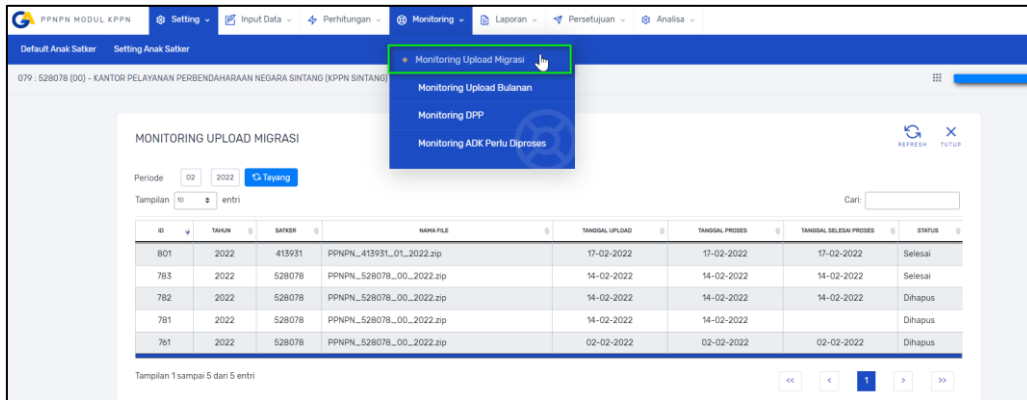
PPNPN MODUL KPPN
Setting
Input Data
Perhitungan
Monitoring
Laporan
Persetujuan
Analisa

Default Anak Satker
Setting Anak Satker

079 : 528078 (00) - KANTOR PELAYANAN PERBENDAHARAAN NEGARA SINTANG (KPPN SINTANG)

Monitoring Upload Migrasi
Monitoring Upload Bulanan
Monitoring DPP
Monitoring ADK Perlu Diproses

MONITORING UPLOAD MIGRASI

REFRESH
TUTUP

Periode 02 2022 Tayang

Tampilan 10 entri

Cari:

| ID | TAHUN | SATKER | NAMA FILE | TANGGAL UPLOAD | TANGGAL PROSES | TANGGAL SELESAI PROSES | STATUS |
|---|---|---|---|---|---|---|---|
| 801 | 2022 | 413931 | PPNPN_413931_01_2022.zip | 17-02-2022 | 17-02-2022 | 17-02-2022 | Selesai |
| 783 | 2022 | 528078 | PPNPN_528078_00_2022.zip | 14-02-2022 | 14-02-2022 | 14-02-2022 | Selesai |
| 782 | 2022 | 528078 | PPNPN_528078_00_2022.zip | 14-02-2022 | 14-02-2022 | 14-02-2022 | Dihapus |
| 781 | 2022 | 528078 | PPNPN_528078_00_2022.zip | 14-02-2022 | 14-02-2022 | | Dihapus |
| 761 | 2022 | 528078 | PPNPN_528078_00_2022.zip | 02-02-2022 | 02-02-2022 | 02-02-2022 | Dihapus |

Tampilan 1 sampai 5 dari 5 entri

<< < 1 > >>